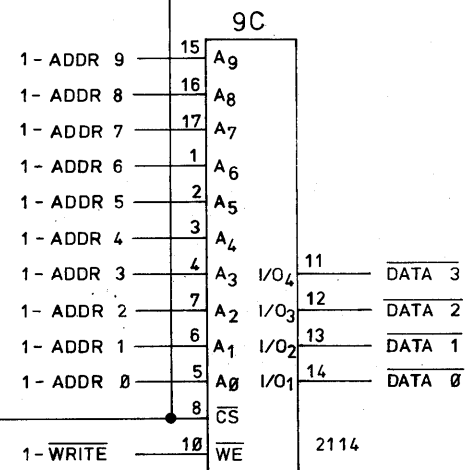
9C

1-ADDR 9
15
$A_9$
1-ADDR 8
16
$A_8$
1-ADDR 7
17
$A_7$
1-ADDR 6
1
$A_6$
1-ADDR 5
2
$A_5$
1-ADDR 4
3
$A_4$
1-ADDR 3
4
$A_3$
$I/O_4$
11
$\overline{\text{DATA 3}}$
1-ADDR 2
7
$A_2$
$I/O_3$
12
$\overline{\text{DATA 2}}$
1-ADDR 1
6
$A_1$
$I/O_2$
13
$\overline{\text{DATA 1}}$
1-ADDR Ø
5
AØ
$I/O_1$
14
$\overline{\text{DATA Ø}}$
8
$\overline{\text{CS}}$
1-$\overline{\text{WRITE}}$
1Ø
$\overline{\text{WE}}$
2114